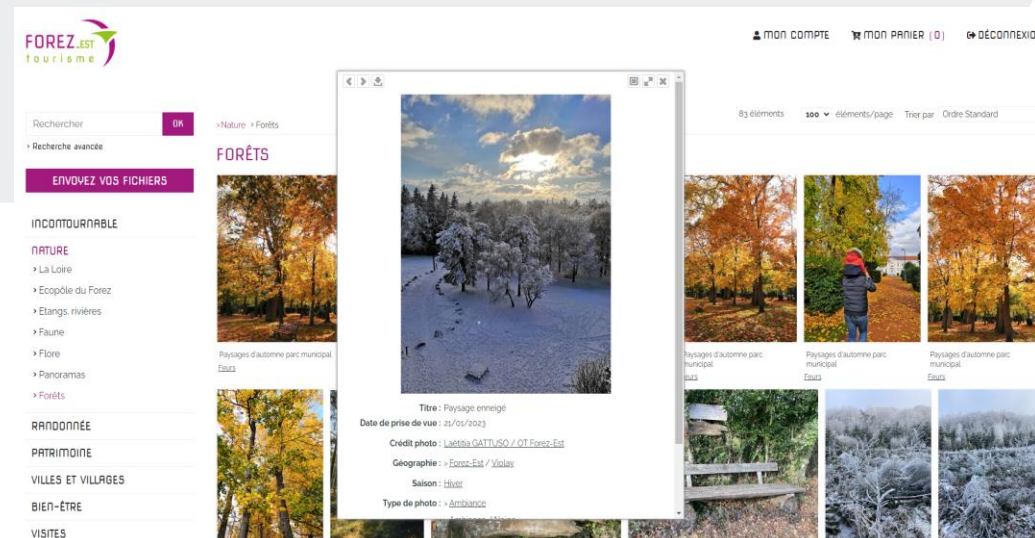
FOREZ.EST
tourisme

MON COMPTE
MON PANIER (0)
DÉCONNEXIO

Rechercher
OK
› Recherche avancée

ENVOYEZ VOS FICHIERS

INCONTOURNABLE
NATURE
› La Loire
› Ecopôle du Forez
› Etangs, rivières
› Faune
› Flore
› Panoramas
› Forêts
RANDONNÉE
PATRIMOINE
VILLES ET VILLAGES
BIEN-ÊTRE
VISITES

›Nature ›Forêts
FORÊTS

83 éléments
100
éléments/page
Trier par
Ordre Standard

Paysages d'automne parc municipal
Feurs

Paysages d'automne parc municipal
Feurs

Paysages d'automne parc municipal
Feurs

Paysages d'automne parc municipal
Feurs

Titre : Paysage enneigé
Date de prise de vue : 21/01/2023
Crédit photo : Laëtitia GATTUSO / OT Forez-Est
Géographie : › Forez-Est / Violay
Saison : Hiver
Type de photo : › Ambiance
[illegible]